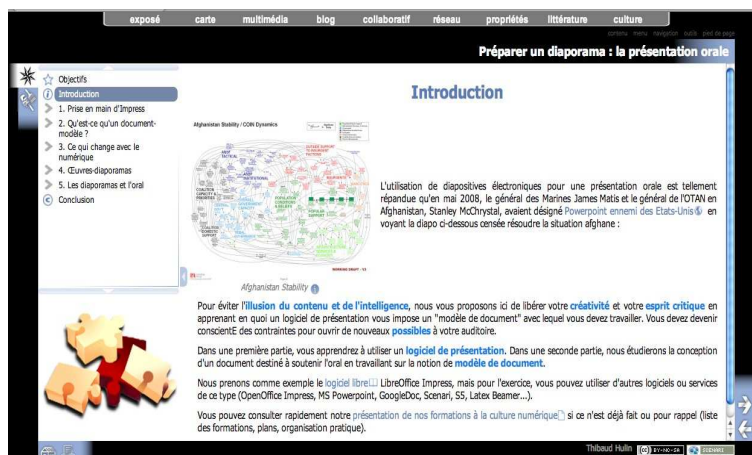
exposé carte multimédia blog collaboratif réseau propriétés littérature culture

contenu menu navigation outils pied de page

Préparer un diaporama : la présentation orale

Objectifs
Introduction
1. Prise en main d'Impress
2. Qu'est-ce qu'un document-modèle ?
3. Ce qui change avec le numérique
4. Œuvres-diaporamas
5. Les diaporamas et l'oral
Conclusion

Introduction

Afghanistan Stability / COIN Dynamics

Afghanistan Stability

L'utilisation de diapositives électroniques pour une présentation orale est tellement répandue qu'en mai 2008, le général des Marines James Matis et le général de l'OTAN en Afghanistan, Stanley McChrystal, avaient désigné Powerpoint ennemi des Etats-Unis en voyant la diapo ci-dessous censée résoudre la situation afghane :

Pour éviter l'illusion du contenu et de l'intelligence, nous vous proposons ici de libérer votre créativité et votre esprit critique en apprenant en quoi un logiciel de présentation vous impose un "modèle de document" avec lequel vous devez travailler. Vous devez devenir conscientE des contraintes pour ouvrir de nouveaux possibles à votre auditoire.

Dans une première partie, vous apprendrez à utiliser un logiciel de présentation. Dans une seconde partie, nous étudierons la conception d'un document destiné à soutenir l'oral en travaillant sur la notion de modèle de document.

Nous prenons comme exemple le logiciel libre LibreOffice Impress, mais pour l'exercice, vous pouvez utiliser d'autres logiciels ou services de ce type (OpenOffice Impress, MS Powerpoint, GoogleDoc, Scenari, S5, Latex Beamer...).

Vous pouvez consulter rapidement notre présentation de nos formations à la culture numérique si ce n'est déjà fait ou pour rappel (liste des formations, plans, organisation pratique).

Thibaud Hulin